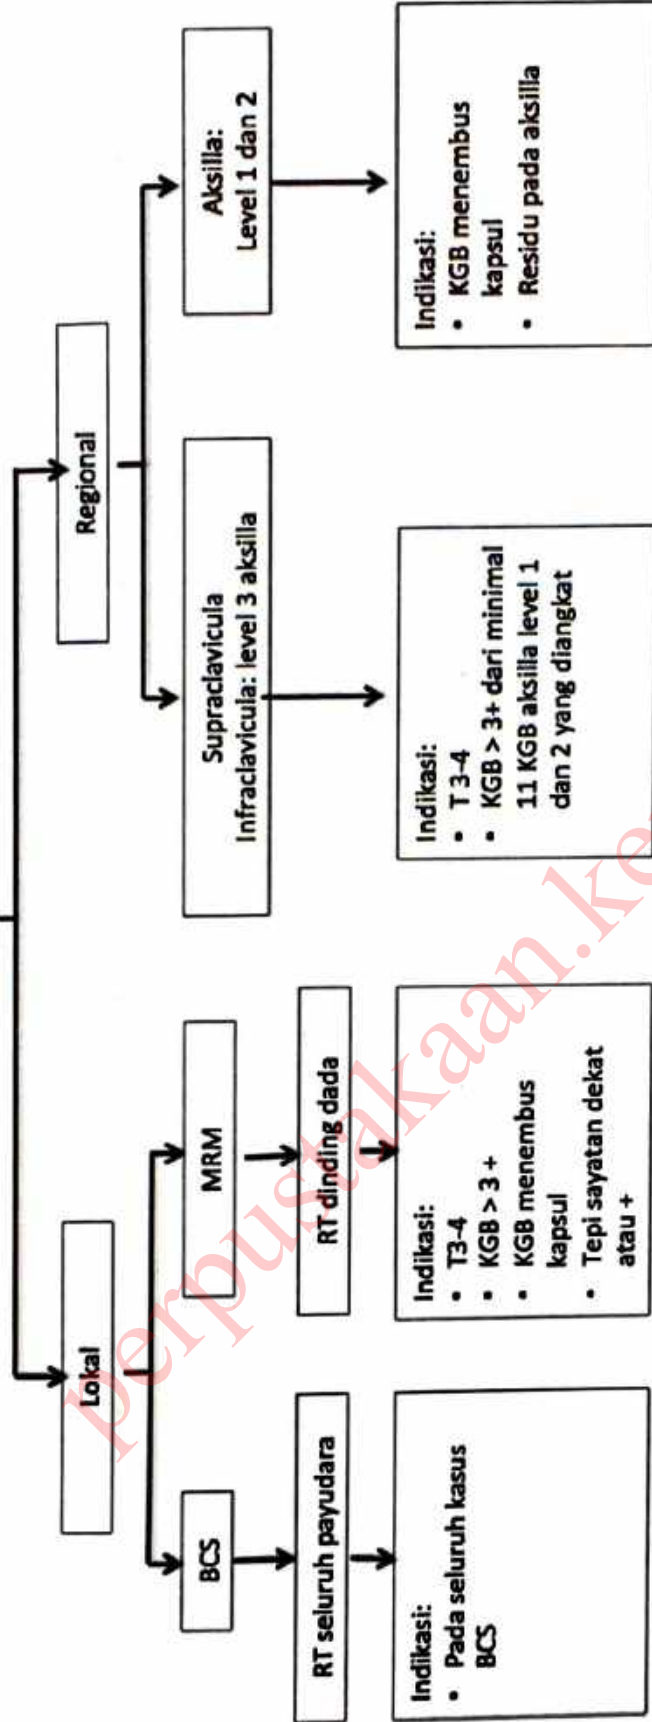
Lokal

Regional

BCS

MRM

Supraclavicula
Infraclavicula: level 3 aksilla

Aksilla:
Level 1 dan 2

RT seluruh payudara

RT dinding dada

Indikasi:
• Pada seluruh kasus BCS

Indikasi:
• T3-4
• KGB > 3 +
• KGB menembus kapsul
• Tepi sayatan dekat atau +

Indikasi:
• T 3-4
• KGB > 3+ dari minimal 11 KGB aksilla level 1 dan 2 yang diangkat

Indikasi:
• KGB menembus kapsul
• Residu pada aksilla

perpustakaan.ke